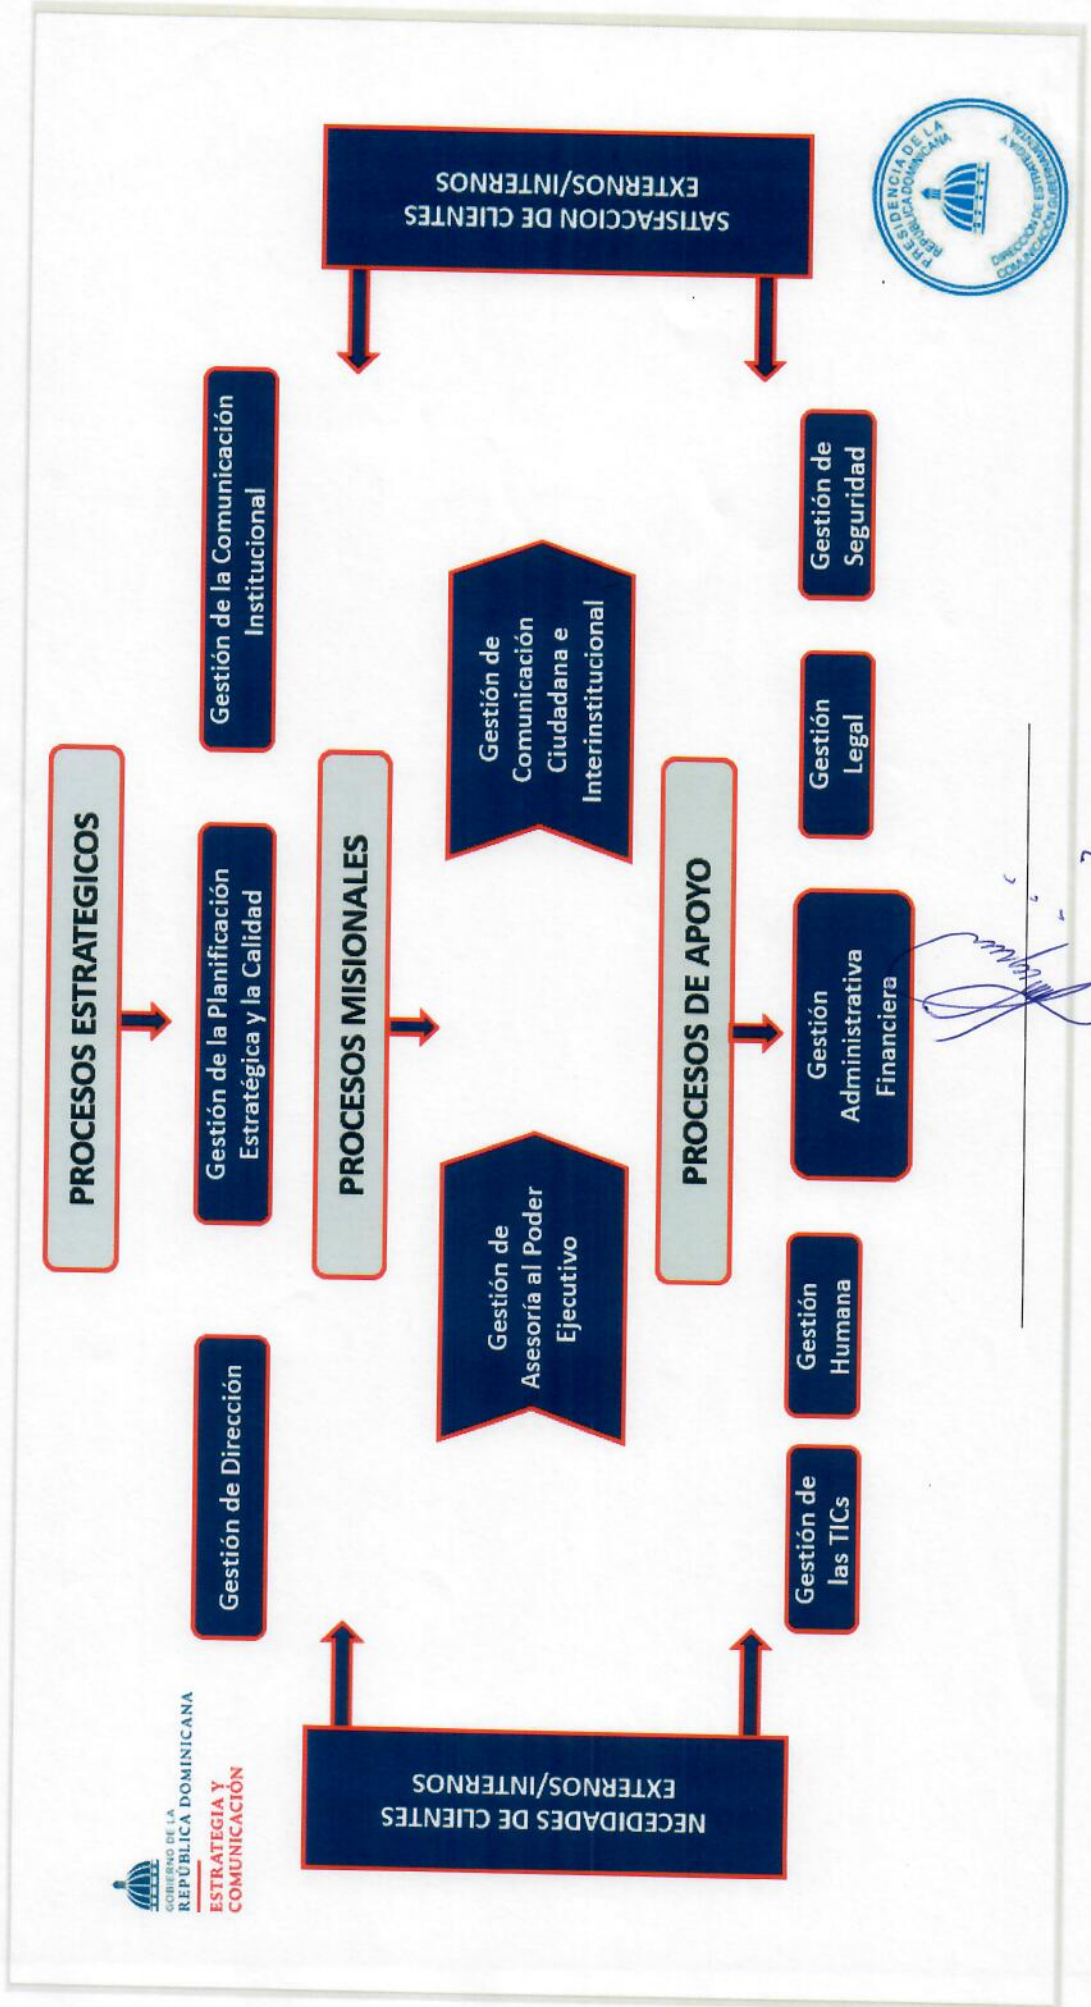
GOBIERNO DE LA
REPÚBLICA DOMINICANA
ESTRATEGIA Y
COMUNICACIÓN

NECESIDADES DE CLIENTES EXTERNOS/INTERNOS

PROCESOS ESTRATEGICOS

Gestión de Dirección

Gestión de la Planificación Estratégica y la Calidad

Gestión de la Comunicación Institucional

PROCESOS MISIONALES

Gestión de Asesoría al Poder Ejecutivo

Gestión de Comunicación Ciudadana e Interinstitucional

PROCESOS DE APOYO

Gestión de las TICs

Gestión Humana

Gestión Administrativa Financiera

Gestión Legal

Gestión de Seguridad

SATISFACCION DE CLIENTES EXTERNOS/INTERNOS

PRESIDENCIA DE LA REPÚBLICA DOMINICANA
DIRECCIÓN DE ESTRATEGIA Y COMUNICACIÓN GUBERNAMENTAL